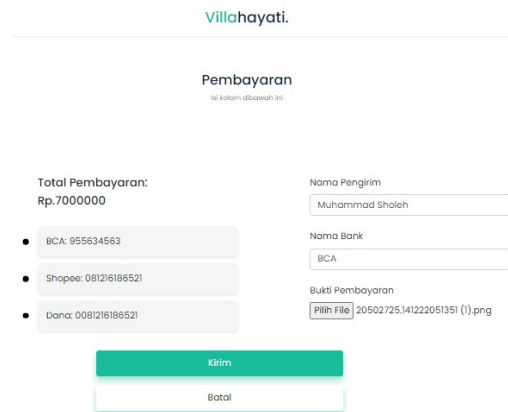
Villahayati.

Pembayaran
Isi kolom dibawah ini

Total Pembayaran:
Rp.7000000

- BCA: 955634563
- Shopee: 081216186521
- Dana: 0081216186521

Nama Pengirim
Muhammad Sholeh

Nama Bank
BCA

Bukti Pembayaran
Pilih File 20502725.141222051351 (1).png

Kirim

Batal